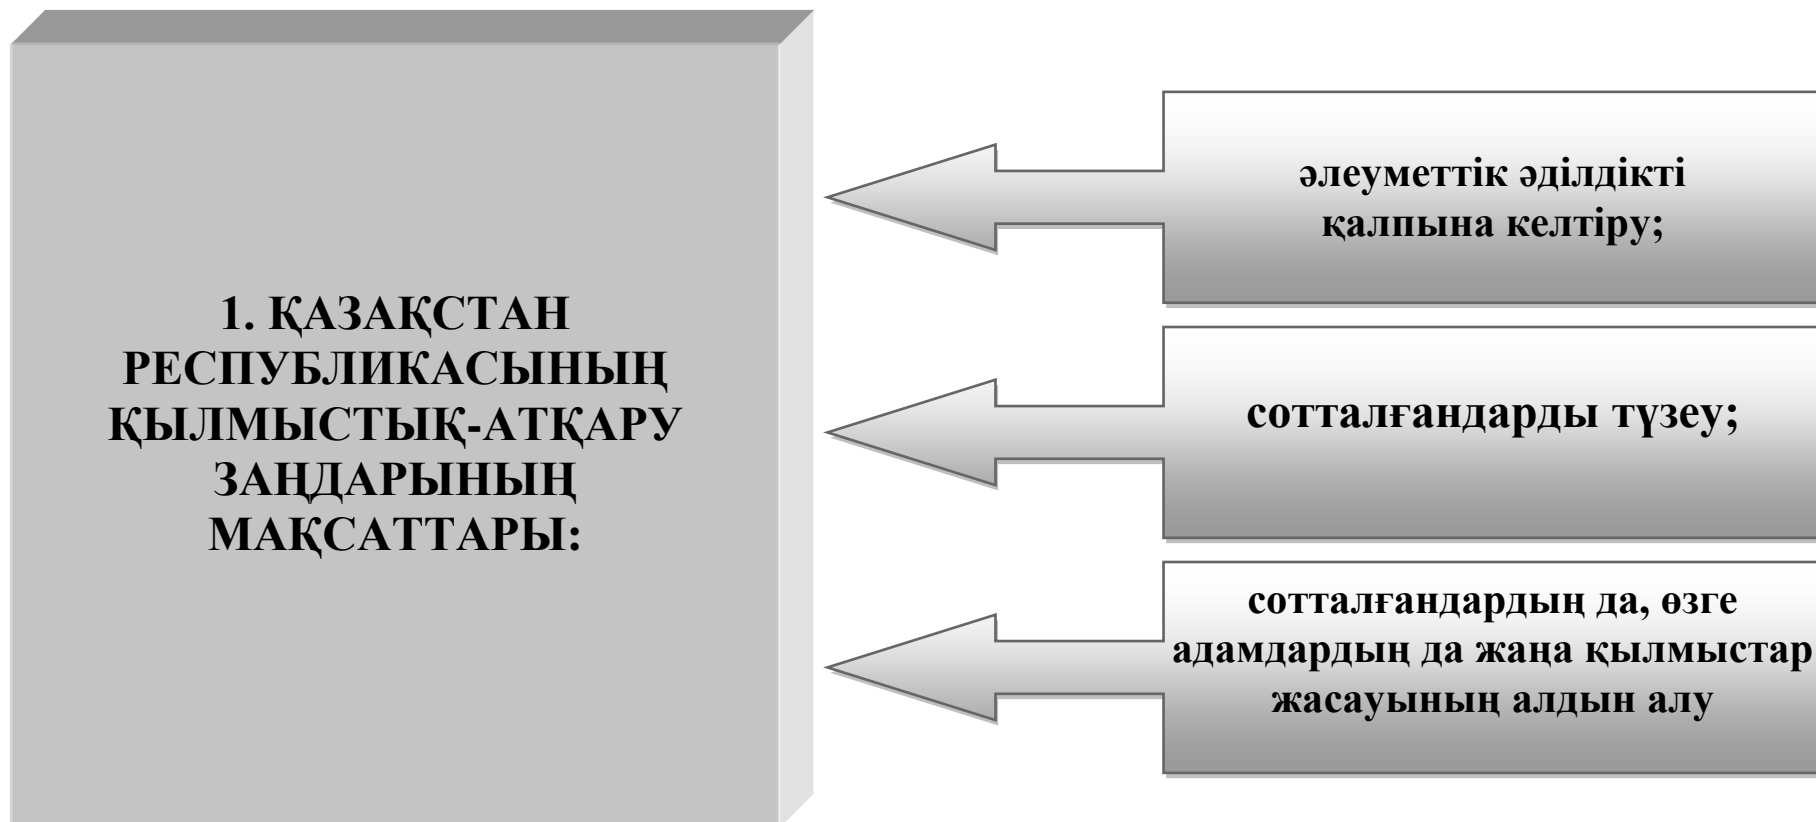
1. ҚАЗАҚСТАН РЕСПУБЛИКАСЫНЫҢ ҚЫЛМЫСТЫҚ-АТҚАРУ ЗАҢДАРЫНЫҢ МАҚСАТТАРЫ:

әлеуметтік әділдікті қалпына келтіру;

сотталғандарды түзеу;

сотталғандардың да, өзге адамдардың да жаңа қылмыстар жасауының алдын алу